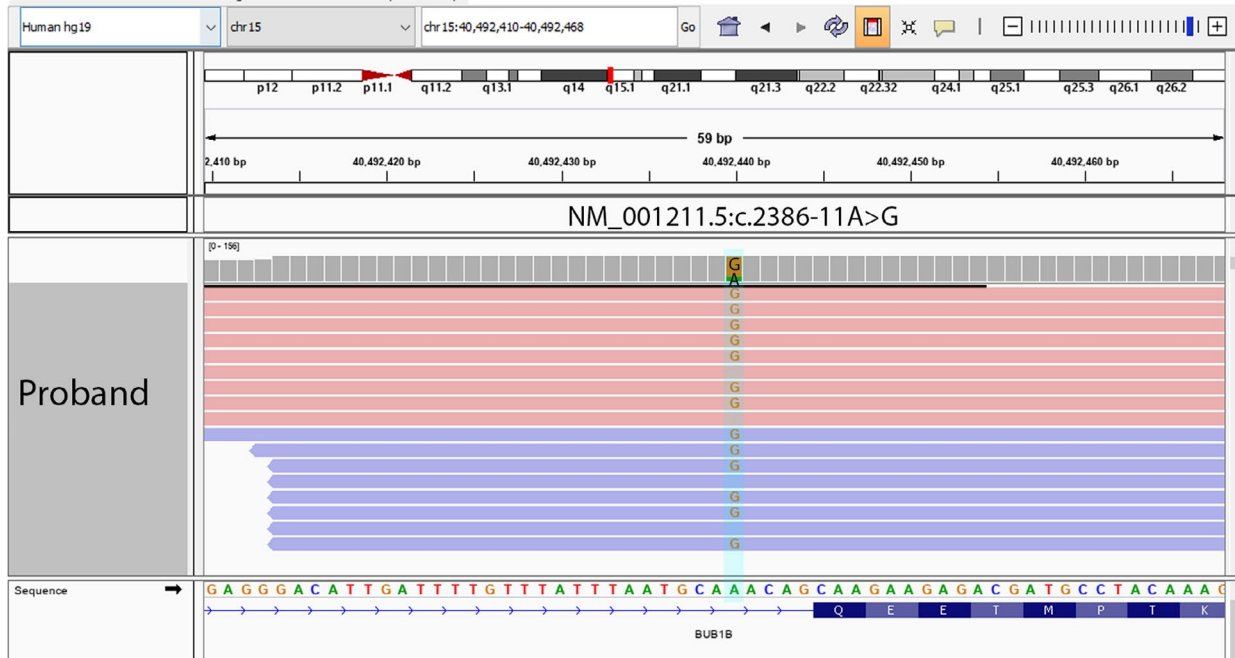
Human hg19
chr15
chr15:40,492,410-40,492,468
Go

p12 p11.2 p11.1 q11.2 q13.1 q14 q15.1 q21.1 q21.3 q22.2 q22.32 q24.1 q25.1 q25.3 q26.1 q26.2

59 bp

2,410 bp 40,492,420 bp 40,492,430 bp 40,492,440 bp 40,492,450 bp 40,492,460 bp

NM_001211.5:c.2386-11A>G

[0 - 156]

G
A
G
G
G
G
G
G
G
G
G
G
G
G
G
G

Proband

Sequence

G A G G G A C A T T G A T T T T G T T T A T T T A A T G C A A A C A G C A A G A A G A G A C G A T G C C T A C A A A G

Q E E T M P T K

BUB1B